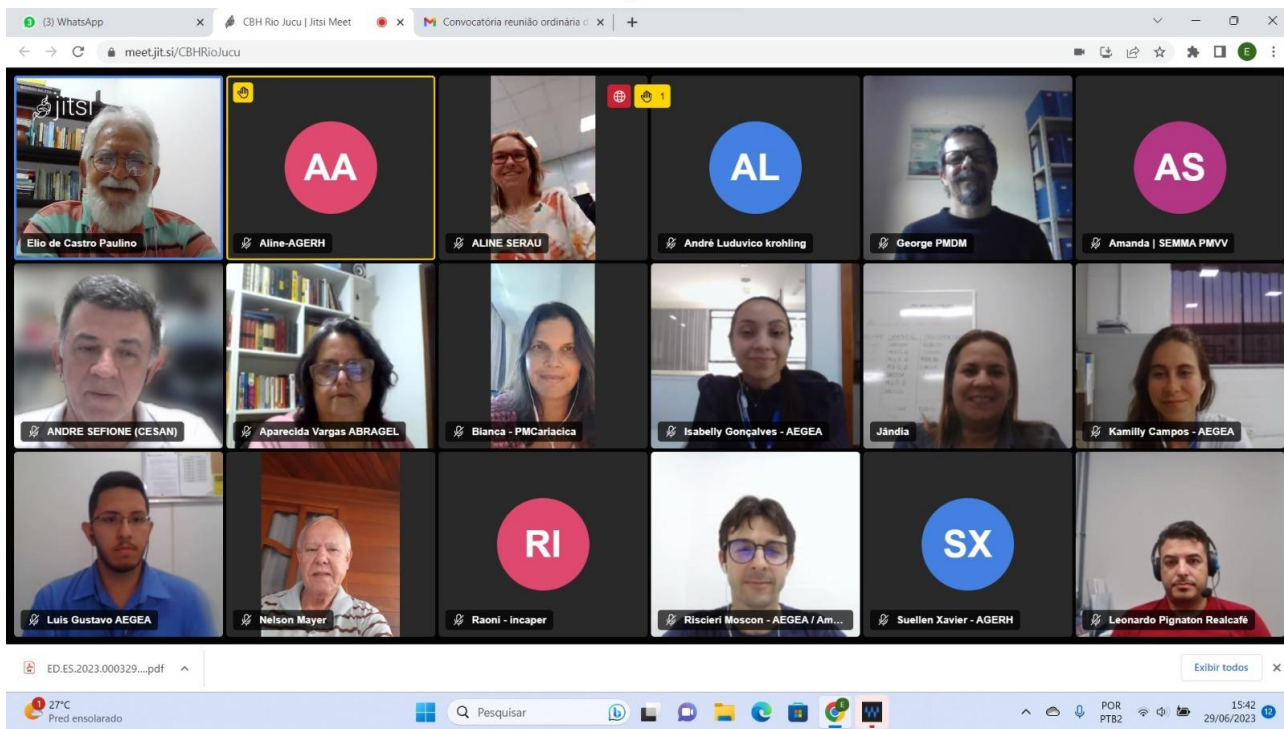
(3) WhatsApp
CBH Rio Jucu | Jitsi Meet
Convocatória reunião ordinária d
meet.jit.si/CBHRioJucu

jitsi

Elio de Castro Paulino
AA
Aline-AGERH
ALINE SERAU
1
AL
André Luduvico krohling
George PMDM
AS
Amanda | SEMMA PMVV

ANDRE SEFIONE (CESAN)
Aparecida Vargas ABRAGEL
Bianca - PMCariacica
Isabelly Gonçalves - AEGEA
Jândia
Kamilly Campos - AEGEA

Luis Gustavo AEGEA
Nelson Mayer
RI
Raoni - incaper
Riscieri Moscon - AEGEA / Am...
SX
Suellen Xavier - AGERH
Leonardo Pignaton Realcafé

ED.ES.2023.000329....pdf
Exibir todos

27°C
Pred ensolarado
Pesquisar
POR PTB2
15:42
29/06/2023